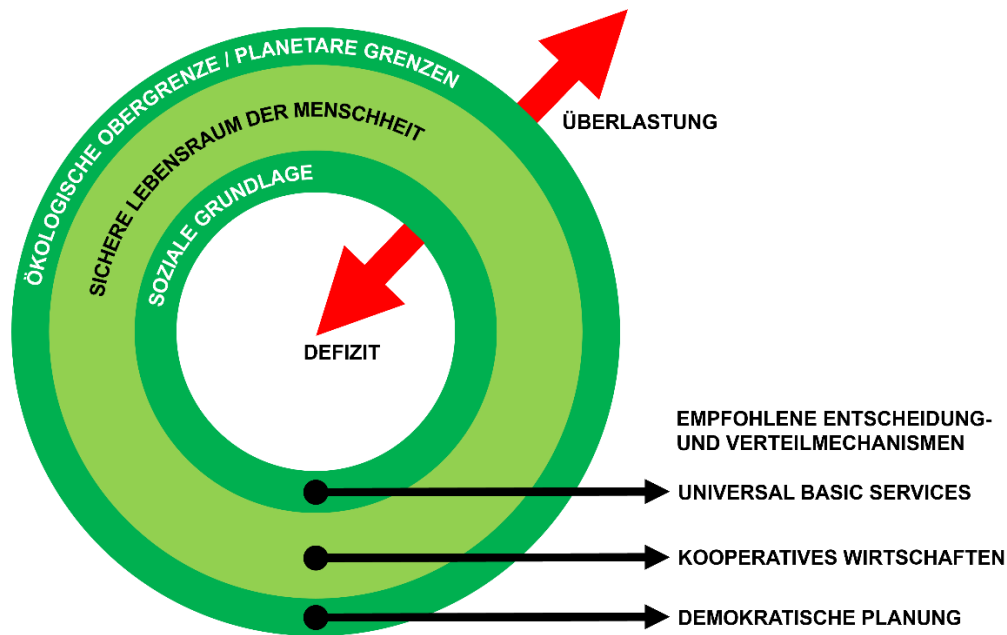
ÖKOLOGISCHE OBERGRENZE / PLANETARE GRENZEN
SICHERE LEBENSRAUM DER MENSCHHEIT
SOZIALE GRUNDLAGE
ÜBERLASTUNG
DEFIZIT
EMPFOHLENE ENTSCHEIDUNG- UND VERTEILMECHANISMEN
UNIVERSAL BASIC SERVICES
KOOPERATIVES WIRTSCHAFTEN
DEMOKRATISCHE PLANUNG